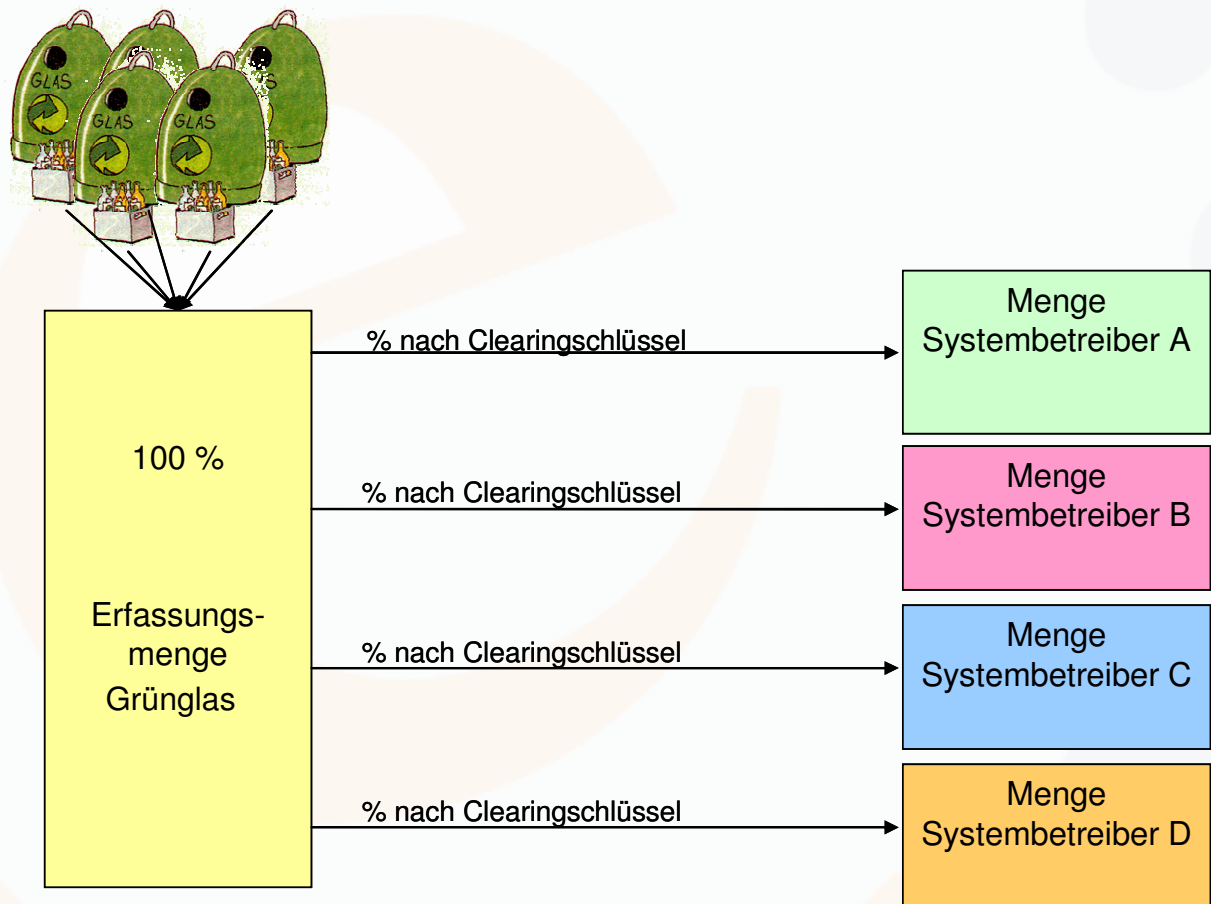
GLAS
GLAS
GLAS

100 %

Erfassungsmenge Grünglas

% nach Clearingschlüssel

Menge Systembetreiber A

% nach Clearingschlüssel

Menge Systembetreiber B

% nach Clearingschlüssel

Menge Systembetreiber C

% nach Clearingschlüssel

Menge Systembetreiber D